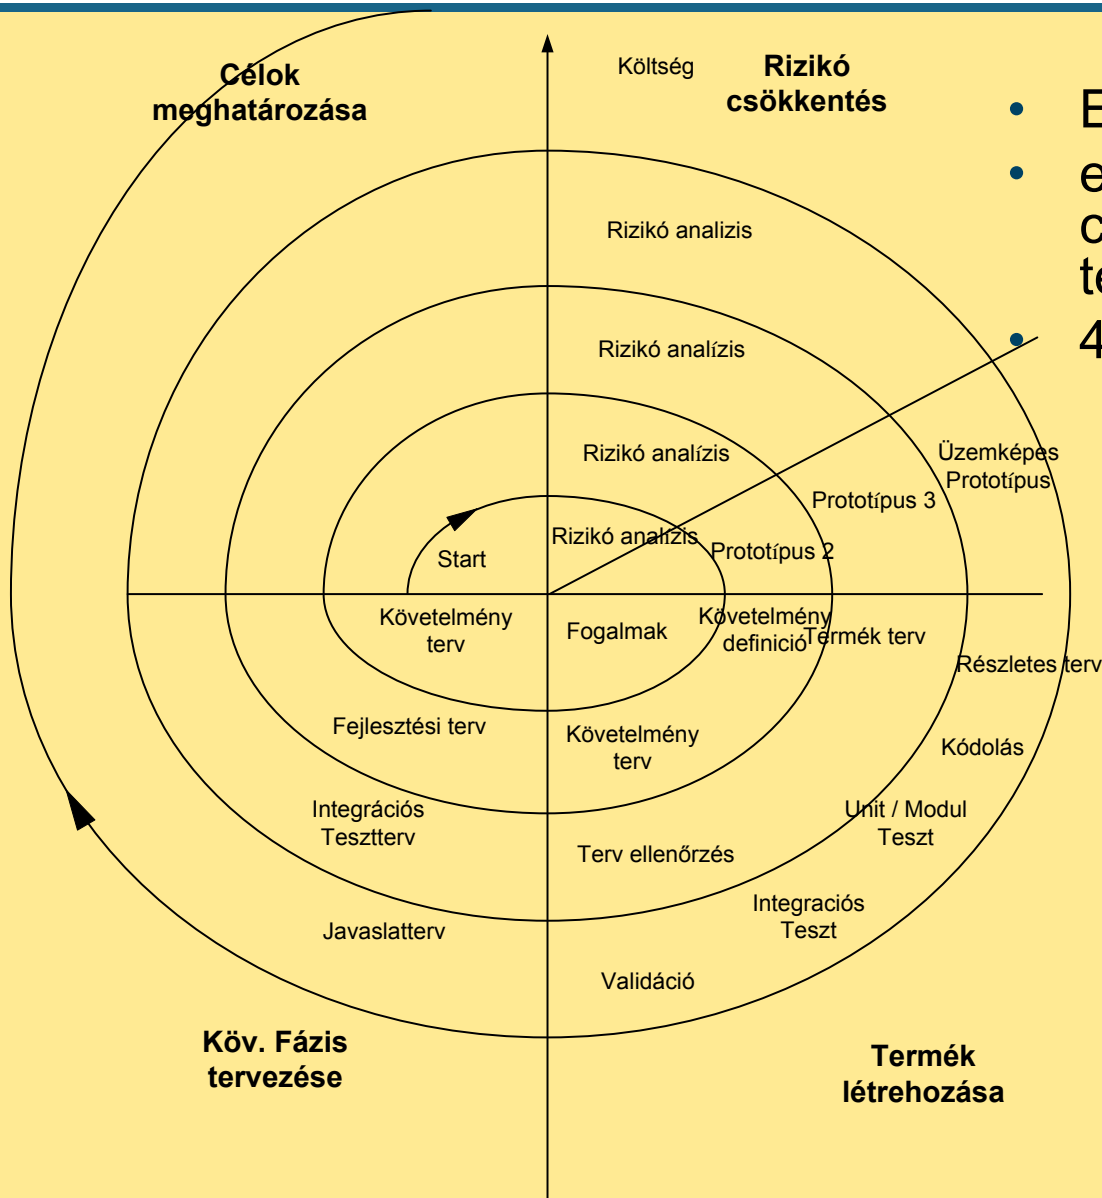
Célok meghatározása

Költség

Rizikó csökkentés

• E
• e c te
• 4

Rizikó analizis

Rizikó analízis

Rizikó analízis

Üzemképes Prototípus

Prototípus 3

Rizikó analízis

Prototípus 2

Start

Követelmény terv

Fogalmak

Követelmény definició

Termék terv

Részletes terv

Fejlesztési terv

Követelmény terv

Kódolás

Integrációs Tesztterv

Unit / Modul Teszt

Terv ellenőrzés

Integracios Teszt

Javaslatterv

Validáció

Köv. Fázis tervezése

Termék létrehozása